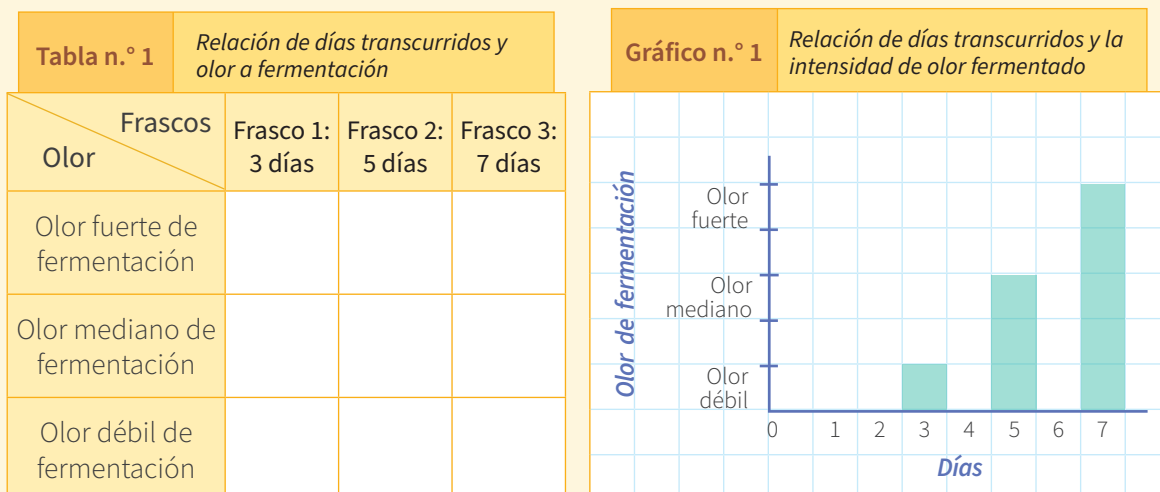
Tabla n.° 1
Relación de días transcurridos y olor a fermentación

| Frascos / Olor | Frasco 1: 3 días | Frasco 2: 5 días | Frasco 3: 7 días |
|---|---|---|---|
| Olor fuerte de fermentación | | | |
| Olor mediano de fermentación | | | |
| Olor débil de fermentación | | | |

Gráfico n.° 1
Relación de días transcurridos y la intensidad de olor fermentado

Olor de fermentación
Olor fuerte
Olor mediano
Olor débil
0 1 2 3 4 5 6 7
Días